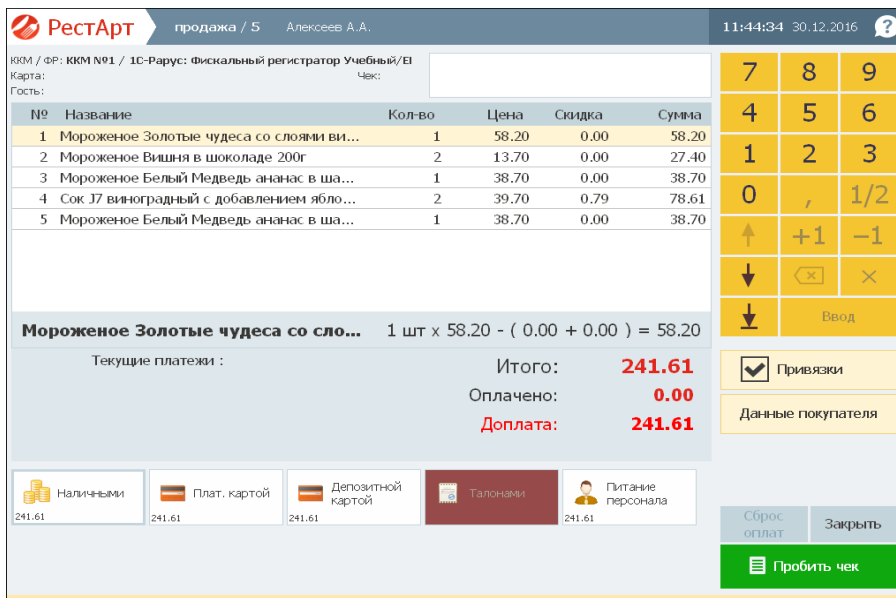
РестАрт продажа / 5 Алексеев А.А. 11:44:34 30.12.2016 ?

ККМ / ФР: ККМ №1 / 1С-Рарус: Фискальный регистратор Учебный/El
Карта:
Гость:
Чек:

| № | Название | Кол-во | Цена | Скидка | Сумма |
|---|---|---|---|---|---|
| 1 | Мороженое Золотые чудеса со слоями ви... | 1 | 58.20 | 0.00 | 58.20 |
| 2 | Мороженое Вишня в шоколаде 200г | 2 | 13.70 | 0.00 | 27.40 |
| 3 | Мороженое Белый Медведь ананас в ша... | 1 | 38.70 | 0.00 | 38.70 |
| 4 | Сок J7 виноградный с добавлением ябло... | 2 | 39.70 | 0.79 | 78.61 |
| 5 | Мороженое Белый Медведь ананас в ша... | 1 | 38.70 | 0.00 | 38.70 |

Мороженое Золотые чудеса со сло... 1 шт x 58.20 - ( 0.00 + 0.00 ) = 58.20

Текущие платежи :

Итого: 241.61
Оплачено: 0.00
Доплата: 241.61

7 8 9
4 5 6
1 2 3
0 , 1/2
+1 −1
×
Ввод

Привязки
Данные покупателя

Наличными 241.61
Плат. картой 241.61
Депозитной картой 241.61
Талонами
Питание персонала 241.61

Сброс оплат
Закрыть
Пробить чек